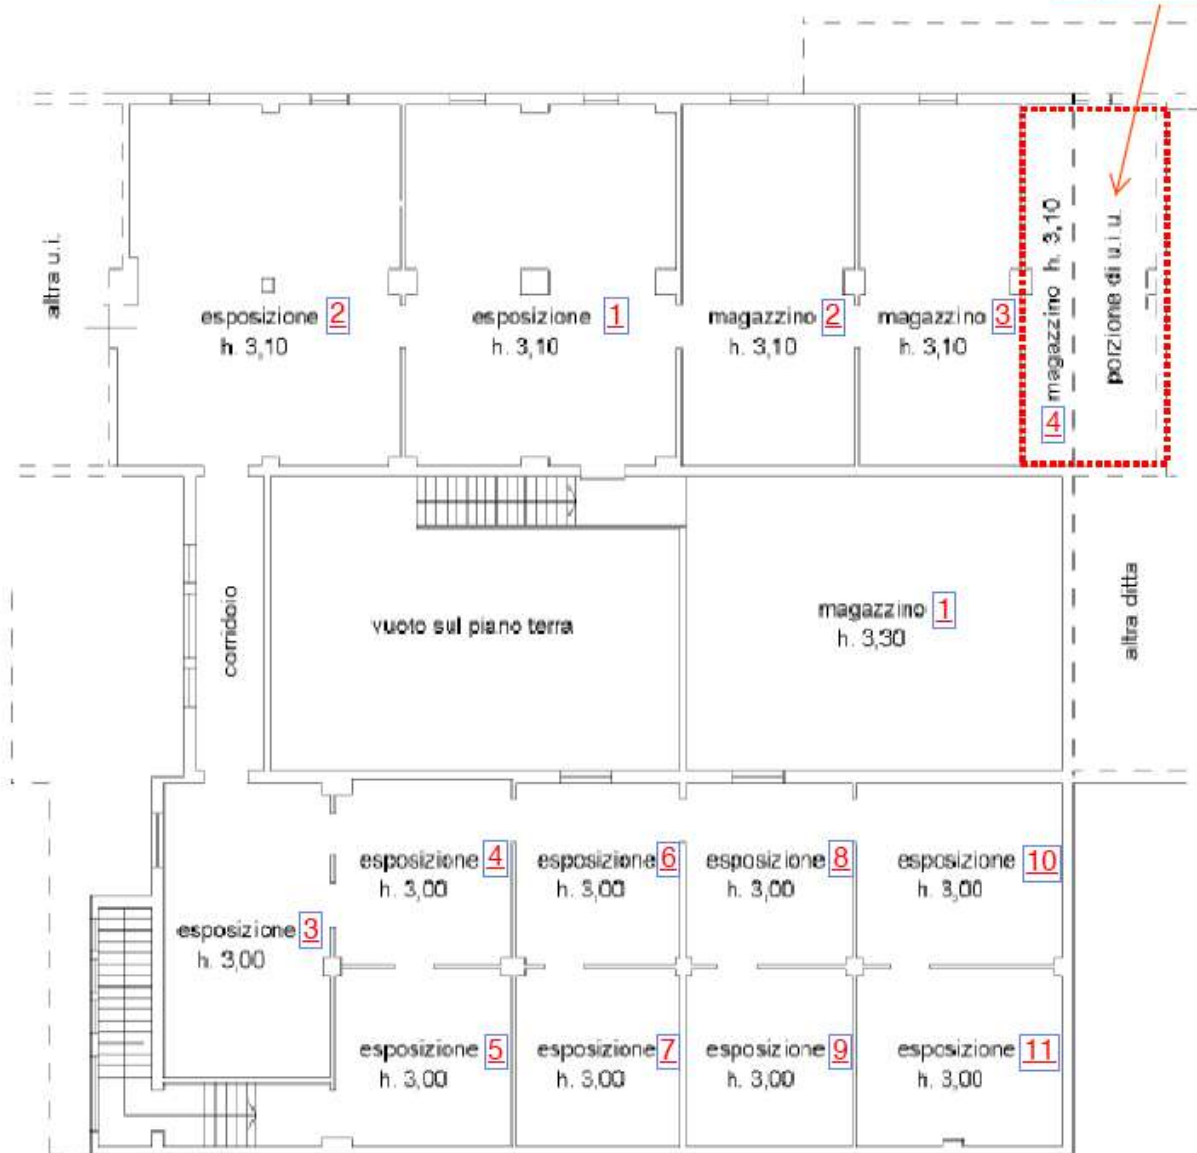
altra u.i.

esposizione 2
h. 3,10

esposizione 1
h. 3,10

magazzino 2
h. 3,10

magazzino 3
h. 3,10

magazzino h. 3,10
4

porzione di u.i.u.

corridoio

vuoto sul piano terra

magazzino 1
h. 3,30

altra ditta

esposizione 4
h. 3,00

esposizione 6
h. 3,00

esposizione 8
h. 3,00

esposizione 10
h. 3,00

esposizione 3
h. 3,00

esposizione 5
h. 3,00

esposizione 7
h. 3,00

esposizione 9
h. 3,00

esposizione 11
h. 3,00